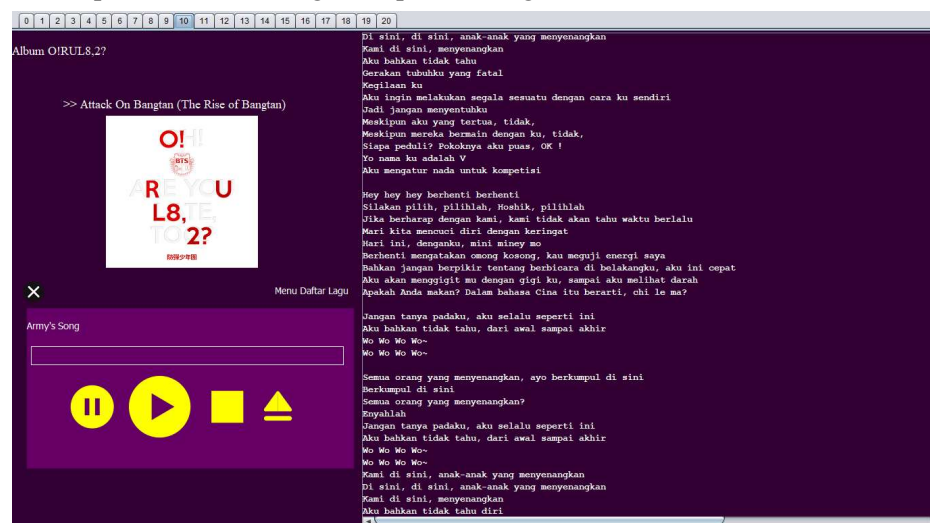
0 1 2 3 4 5 6 7 8 9 10 11 12 13 14 15 16 17 18 19 20

Album O!RUL8,2?

>> Attack On Bangtan (The Rise of Bangtan)

O! BTS ARE YOU L8, 2? 防弾少年団

Menu Daftar Lagu

Army's Song

Di sini, di sini, anak-anak yang menyenangkan
Kami di sini, menyenangkan
Aku bahkan tidak tahu
Gerakan tubuhku yang fatal
Kegilaan ku
Aku ingin melakukan segala sesuatu dengan cara ku sendiri
Jadi jangan menyentuhku
Meskipun aku yang tertua, tidak,
Meskipun mereka bermain dengan ku, tidak,
Siapa peduli? Pokoknya aku puas, OK !
Yo nama ku adalah V
Aku mengatur nada untuk kompetisi

Hey hey hey berhenti berhenti
Silakan pilih, pilihlah, Hoshik, pilihlah
Jika berharap dengan kami, kami tidak akan tahu waktu berlalu
Mari kita mencuci diri dengan keringat
Hari ini, denganku, mini miney mo
Berhenti mengatakan omong kosong, kau meguji energi saya
Bahkan jangan berpikir tentang berbicara di belakangku, aku ini cepat
Aku akan menggigit mu dengan gigi ku, sampai aku melihat darah
Apakah Anda makan? Dalam bahasa Cina itu berarti, chi le ma?

Jangan tanya padaku, aku selalu seperti ini
Aku bahkan tidak tahu, dari awal sampai akhir
Wo Wo Wo Wo~
Wo Wo Wo Wo~

Semua orang yang menyenangkan, ayo berkumpul di sini
Berkumpul di sini
Semua orang yang menyenangkan?
Enyahlah
Jangan tanya padaku, aku selalu seperti ini
Aku bahkan tidak tahu, dari awal sampai akhir
Wo Wo Wo Wo~
Wo Wo Wo Wo~
Kami di sini, anak-anak yang menyenangkan
Di sini, di sini, anak-anak yang menyenangkan
Kami di sini, menyenangkan
Aku bahkan tidak tahu diri